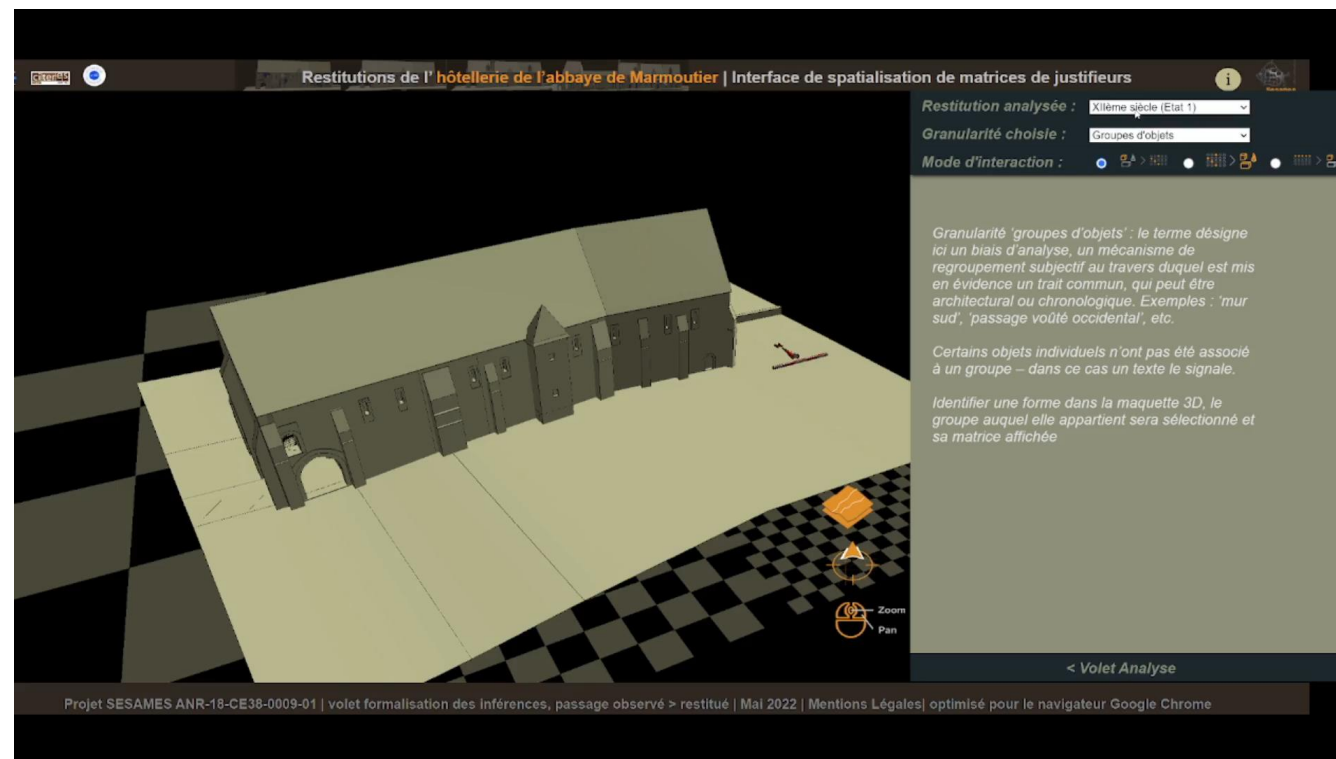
Restitutions de l' hôtellerie de l'abbaye de Marmoutier | Interface de spatialisation de matrices de justifieurs

Restitution analysée : XIIème siècle (Etat 1)

Granularité choisie : Groupes d'objets

Mode d'interaction :

Granularité 'groupes d'objets' : le terme désigne ici un biais d'analyse, un mécanisme de regroupement subjectif au travers duquel est mis en évidence un trait commun, qui peut être architectural ou chronologique. Exemples : 'mur sud', 'passage voûté occidental', etc.

Certains objets individuels n'ont pas été associé à un groupe – dans ce cas un texte le signale.

Identifier une forme dans la maquette 3D, le groupe auquel elle appartient sera sélectionné et sa matrice affichée

Zoom
Pan

< Volet Analyse

Projet SESAMES ANR-18-CE38-0009-01 | volet formalisation des inférences, passage observé > restitué | Mai 2022 | Mentions Légales| optimisé pour le navigateur Google Chrome